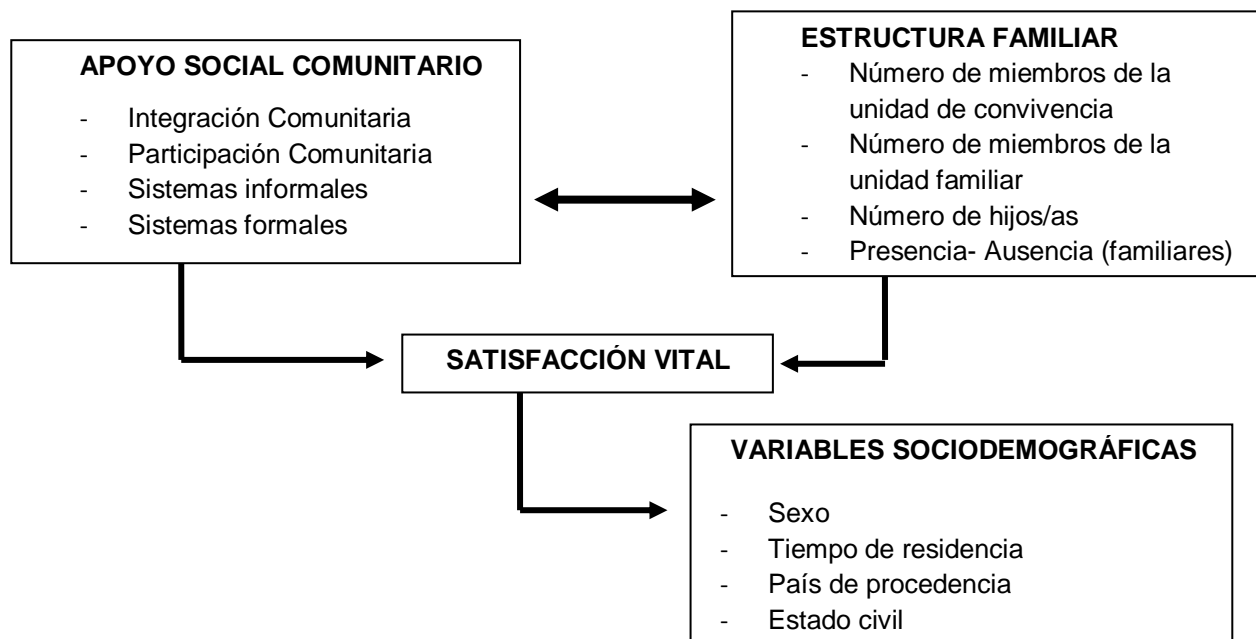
APOYO SOCIAL COMUNITARIO

- Integración Comunitaria
- Participación Comunitaria
- Sistemas informales
- Sistemas formales

ESTRUCTURA FAMILIAR

- Número de miembros de la unidad de convivencia
- Número de miembros de la unidad familiar
- Número de hijos/as
- Presencia- Ausencia (familiares)

SATISFACCIÓN VITAL

VARIABLES SOCIODEMOGRÁFICAS

- Sexo
- Tiempo de residencia
- País de procedencia
- Estado civil